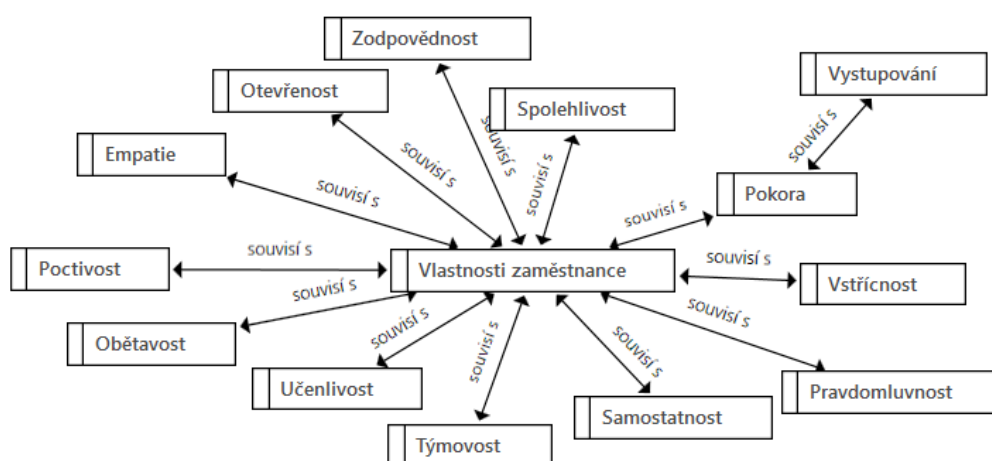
Zodpovědnost

Vystupování

Otevřenost

Spolehlivost

Empatie

Pokora

Poctivost

Vlastnosti zaměstnance

Vstřícnost

Obětavost

Učenlivost

Pravdomluvnost

Samostatnost

Týmovost

souvisí s

souvisí s

souvisí s

souvisí s

souvisí s

souvisí s

souvisí s

souvisí s

souvisí s

souvisí s

souvisí s

souvisí s

souvisí s

souvisí s